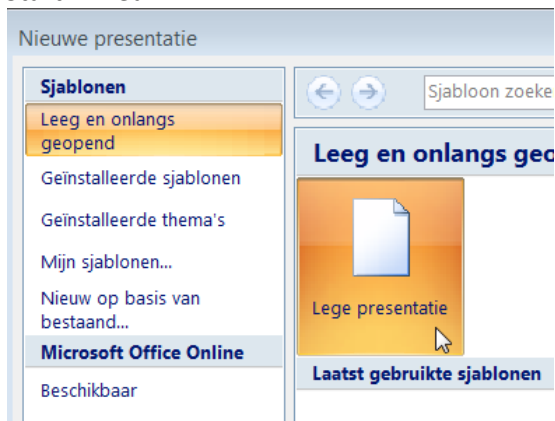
Nieuwe presentatie

Sjablonen
Leeg en onlangs geopend
Geïnstalleerde sjablonen
Geïnstalleerde thema's
Mijn sjablonen...
Nieuw op basis van bestaand...
Microsoft Office Online
Beschikbaar

Sjabloon zoeke

Leeg en onlangs geo

Lege presentatie

Laatst gebruikte sjablonen